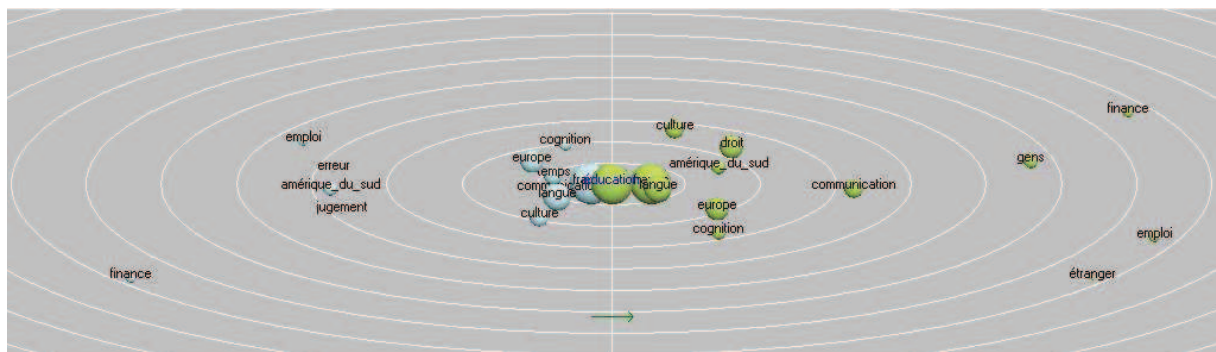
finance

emploi

cognition

culture

droit

europe

erreur

temps

amérique_du_sud

gens

amérique_du_sud

communication

éducation

langue

communication

jugement

langue

europe

culture

cognition

emploi

finance

étranger